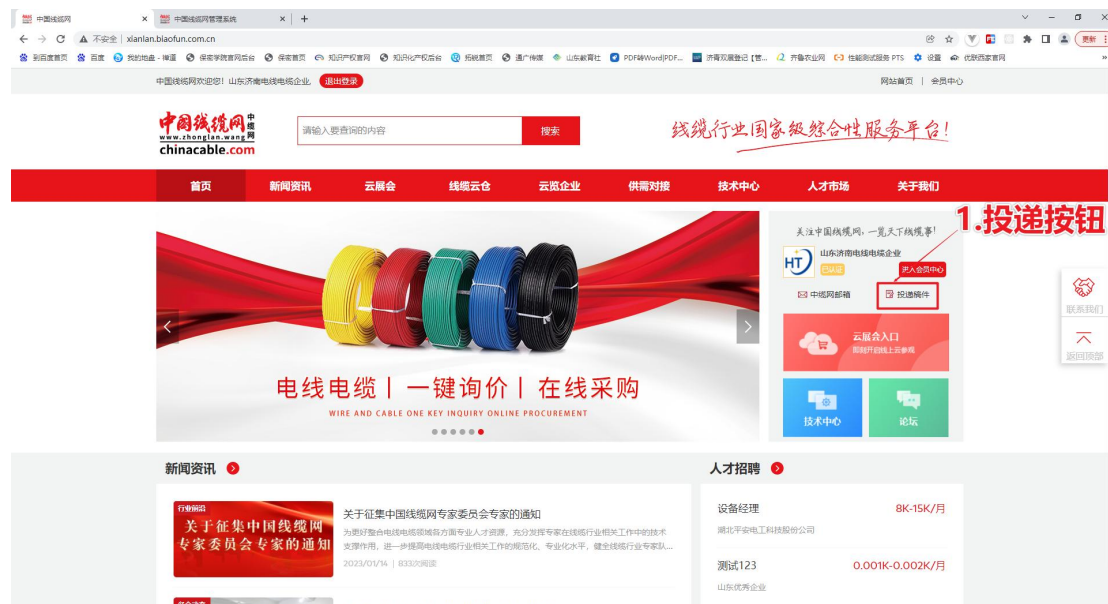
中国线缆网 × 中国线缆网管理系统 × +

不安全 | xianlan.biaofun.com.cn

到百度首页 百度 我的地盘 - 禅道 保密学院官网后台 保密首页 知识产权官网 知识化产权后台 招就首页 通广传媒 山东教育社 PDF转Word|PDF... 济南双源登记 [管... 齐鲁农业网 性能测试服务 PTS 设置 优联远家官网

更新

中国线缆网欢迎您！山东济南电线电缆企业 退出登录

网站首页 | 会员中心

中国线缆网 中缆网 www.zhonglan.wang chinacable.com

请输入要查询的内容 搜索

线缆行业国家级综合性服务平台！

首页 新闻资讯 云展会 线缆云仓 云览企业 供需对接 技术中心 人才市场 关于我们

电线电缆 | 一键询价 | 在线采购

WIRE AND CABLE ONE KEY INQUIRY ONLINE PROCUREMENT

关注中国线缆网，一览天下线缆事！

1.投递按钮

HT 山东济南电线电缆企业 已认证 进入会员中心

中缆网邮箱 投递稿件

云展会入口 即刻开启线上云参观

技术中心 论坛

联系我们

返回顶部

新闻资讯

行业前沿 关于征集中国线缆网专家委员会专家的通知

关于征集中国线缆网专家委员会专家的通知

为更好整合电线电缆领域各方面专业人才资源，充分发挥专家在线缆行业相关工作中的技术支撑作用，进一步提高电线电缆行业相关工作的规范化、专业化水平，健全线缆行业专家队...

2023/01/14 | 833次阅读

人才招聘

设备经理 8K-15K/月

湖北平安电工科技股份公司

测试123 0.001K-0.002K/月

山东优秀企业